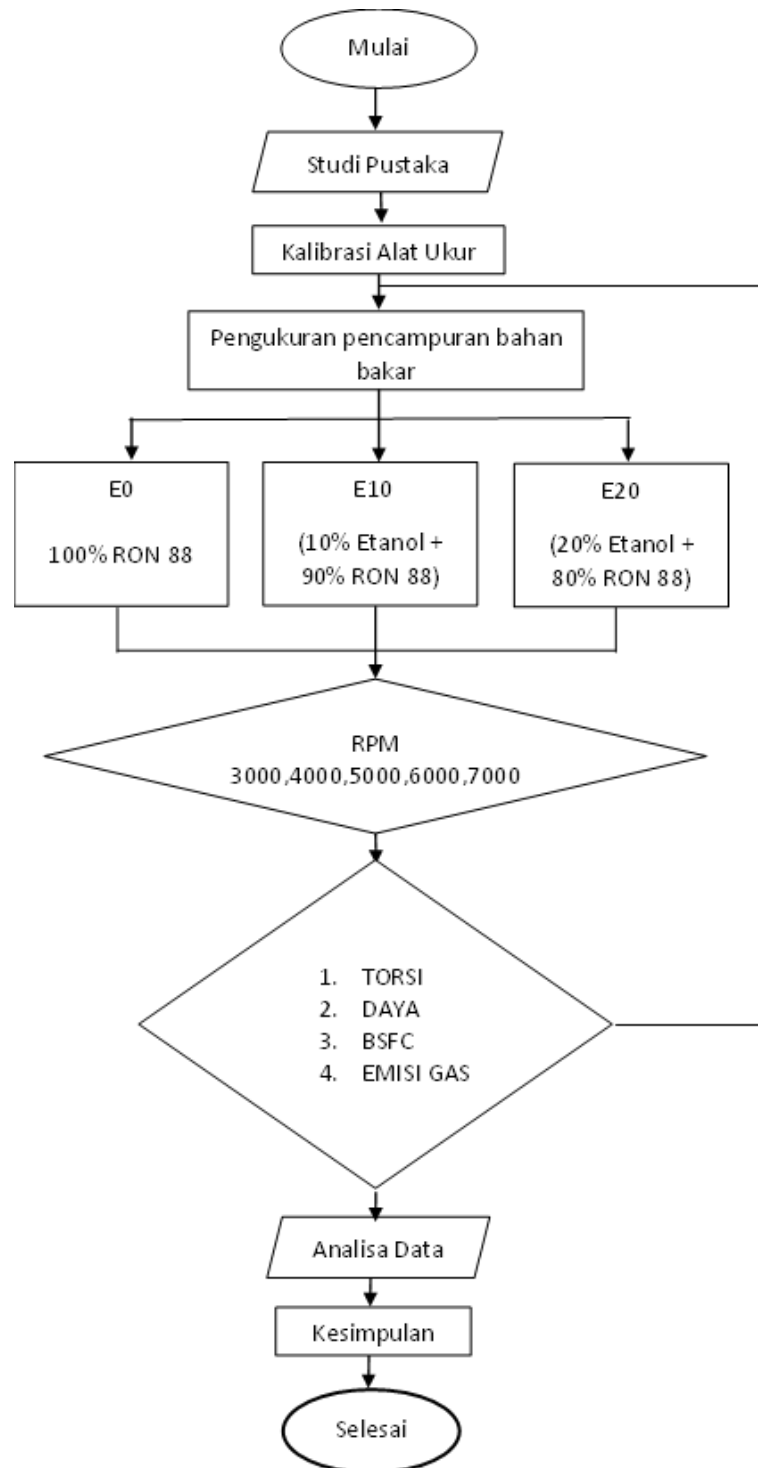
Mulai

Studi Pustaka

Kalibrasi Alat Ukur

Pengukuran pencampuran bahan bakar

E0

100% RON 88

E10

(10% Etanol + 90% RON 88)

E20

(20% Etanol + 80% RON 88)

RPM
3000,4000,5000,6000,7000

1. TORSI
2. DAYA
3. BSFC
4. EMISI GAS

Analisa Data

Kesimpulan

Selesai